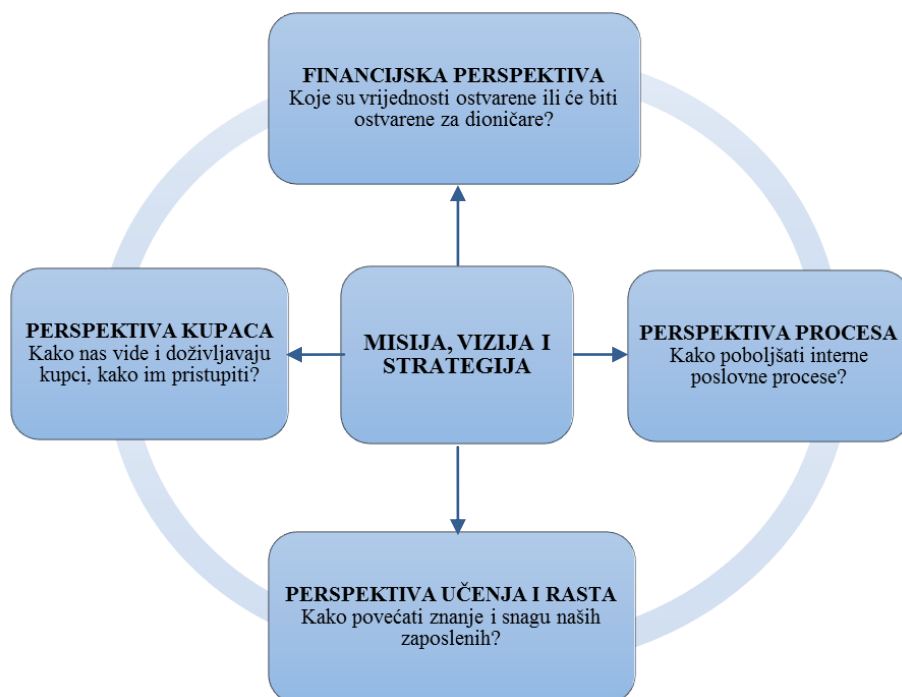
FINANCIJSKA PERSPEKTIVA
Koje su vrijednosti ostvarene ili će biti ostvarene za dioničare?

PERSPEKTIVA KUPACA
Kako nas vide i doživljavaju kupci, kako im pristupiti?

MISIJA, VIZIJA I STRATEGIJA

PERSPEKTIVA PROCESA
Kako poboljšati interne poslovne procese?

PERSPEKTIVA UČENJA I RASTA
Kako povećati znanje i snagu naših zaposlenih?